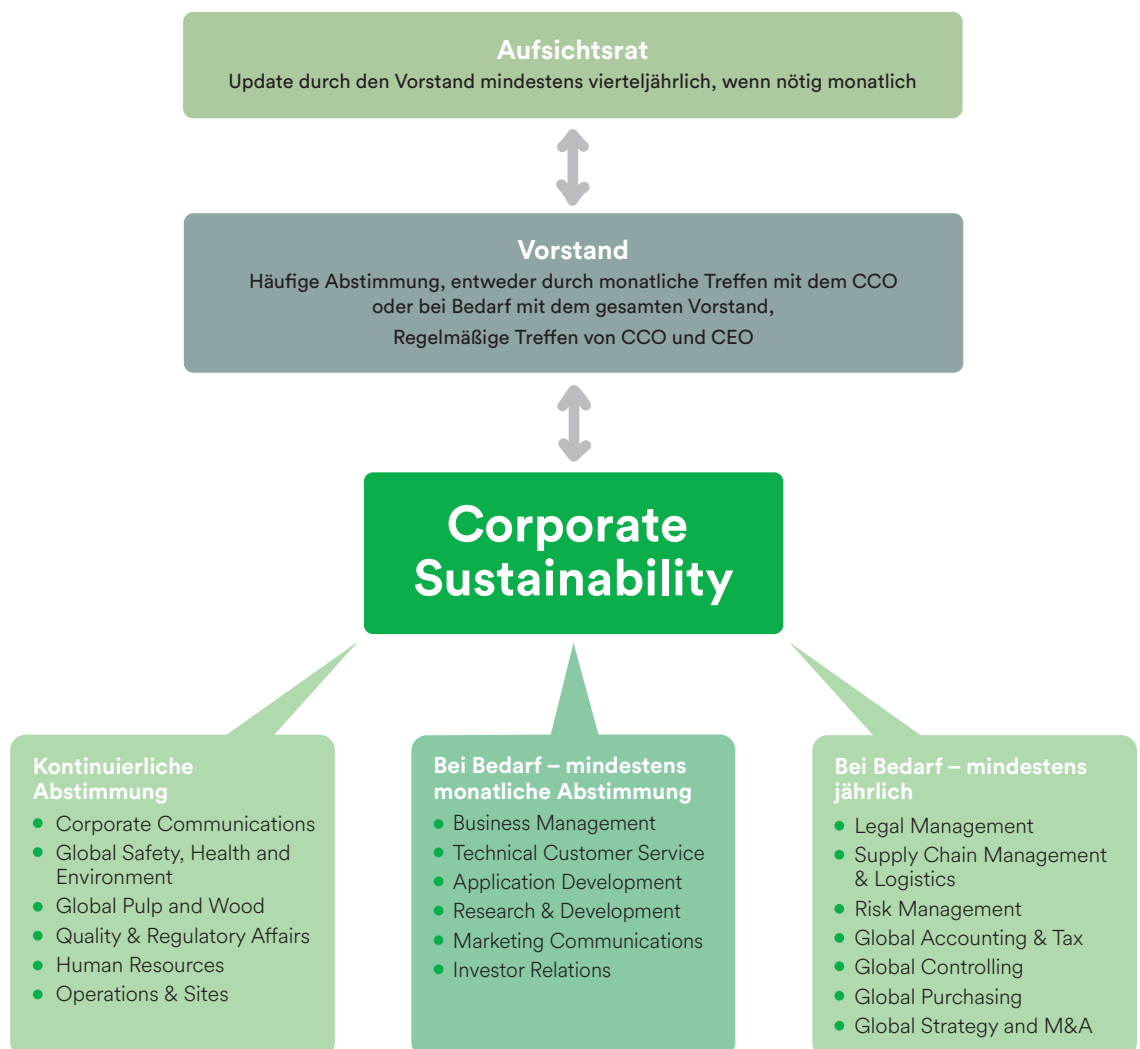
Aufsichtsrat
Update durch den Vorstand mindestens vierteljährlich, wenn nötig monatlich

Vorstand
Häufige Abstimmung, entweder durch monatliche Treffen mit dem CCO oder bei Bedarf mit dem gesamten Vorstand,
Regelmäßige Treffen von CCO und CEO

Corporate Sustainability

Kontinuierliche Abstimmung
- Corporate Communications
- Global Safety, Health and Environment
- Global Pulp and Wood
- Quality & Regulatory Affairs
- Human Resources
- Operations & Sites

Bei Bedarf – mindestens monatliche Abstimmung
- Business Management
- Technical Customer Service
- Application Development
- Research & Development
- Marketing Communications
- Investor Relations

Bei Bedarf – mindestens jährlich
- Legal Management
- Supply Chain Management & Logistics
- Risk Management
- Global Accounting & Tax
- Global Controlling
- Global Purchasing
- Global Strategy and M&A